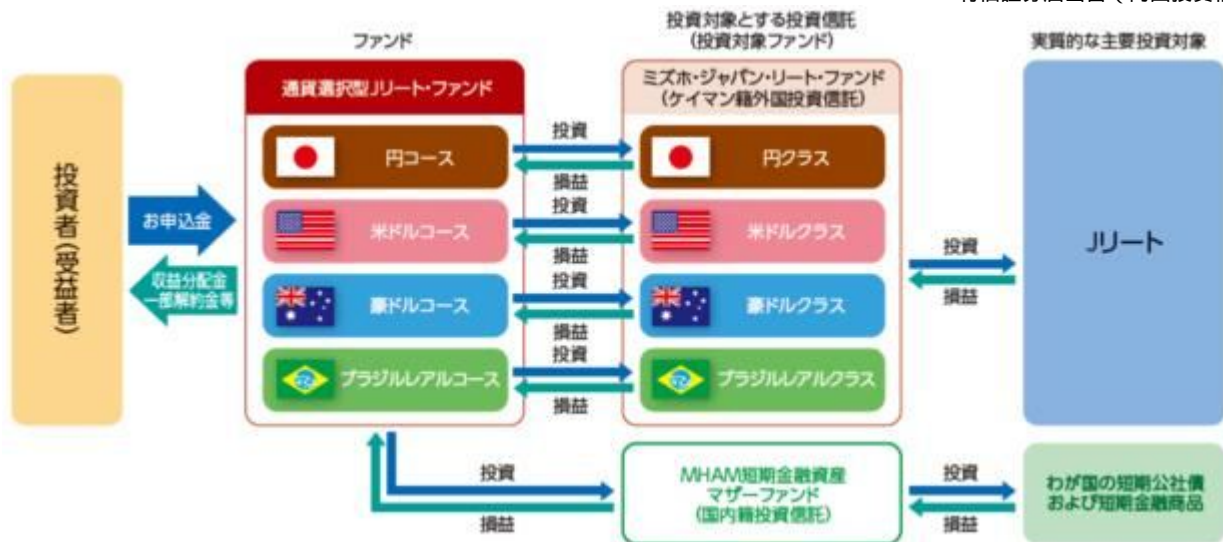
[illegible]

ファンド

投資対象とする投資信託
(投資対象ファンド)

実質的な主要投資対象

投資者(受益者)

お申込金

収益分配金
一部解約金等

通貨選択型Jリート・ファンド

円コース

米ドルコース

豪ドルコース

ブラジルレアルコース

投資
損益
投資
損益
投資
損益
投資
損益

ミズホ・ジャパン・リート・ファンド
(ケイマン籍外国投資信託)

円クラス

米ドルクラス

豪ドルクラス

ブラジルレアルクラス

投資
損益

Jリート

投資
損益

MHAM短期金融資産
マザーファンド
(国内籍投資信託)

投資
損益

わが国の短期公社債
および短期金融商品